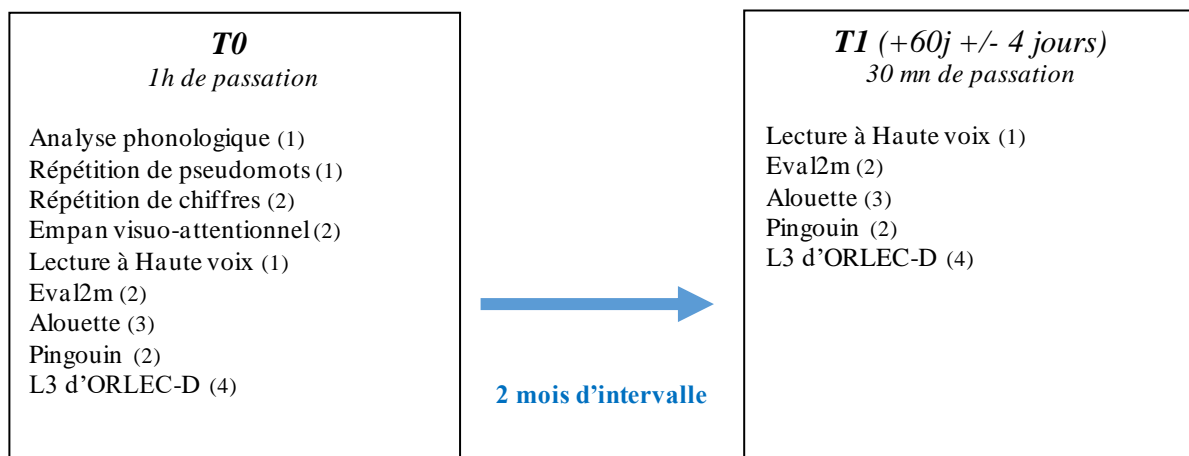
*T0*
*1h de passation*

Analyse phonologique (1)
Répétition de pseudomots (1)
Répétition de chiffres (2)
Empan visuo-attentionnel (2)
Lecture à Haute voix (1)
Eval2m (2)
Alouette (3)
Pingouin (2)
L3 d'ORLEC-D (4)

2 mois d'intervalle

*T1 (+60j +/- 4 jours)*
*30 mn de passation*

Lecture à Haute voix (1)
Eval2m (2)
Alouette (3)
Pingouin (2)
L3 d'ORLEC-D (4)